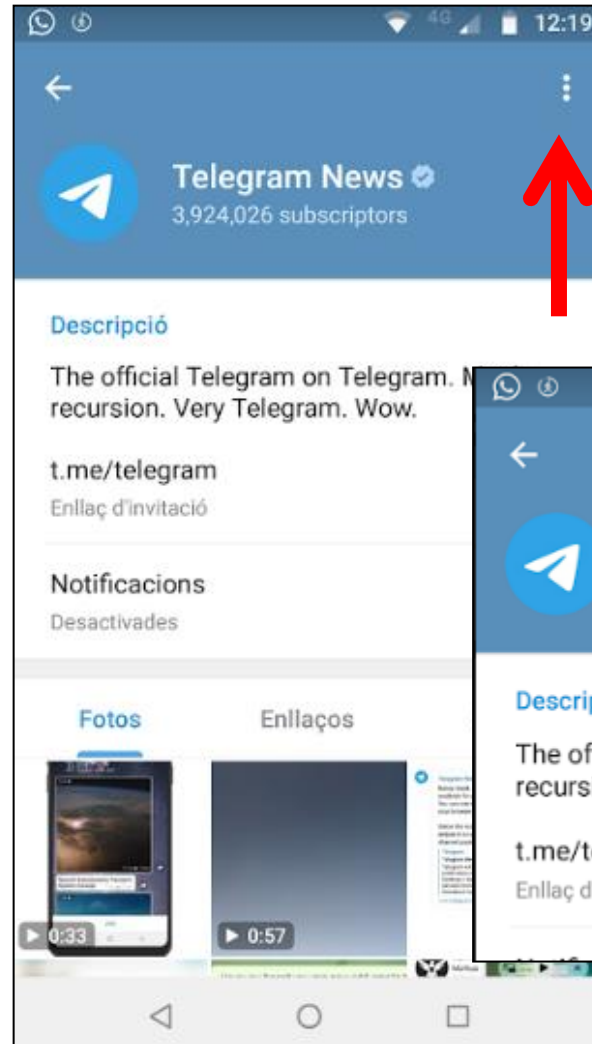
4G 12:19

Telegram News
3,924,026 subscriptors

Descripció
The official Telegram on Telegram. M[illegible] recursion. Very Telegram. Wow.

t.me/telegram
Enllaç d'invitació

Notificacions
Desactivades

Fotos
Enllaços

0:33
0:57

Descrip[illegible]
The of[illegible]
recurs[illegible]
t.me/t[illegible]
Enllaç d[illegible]